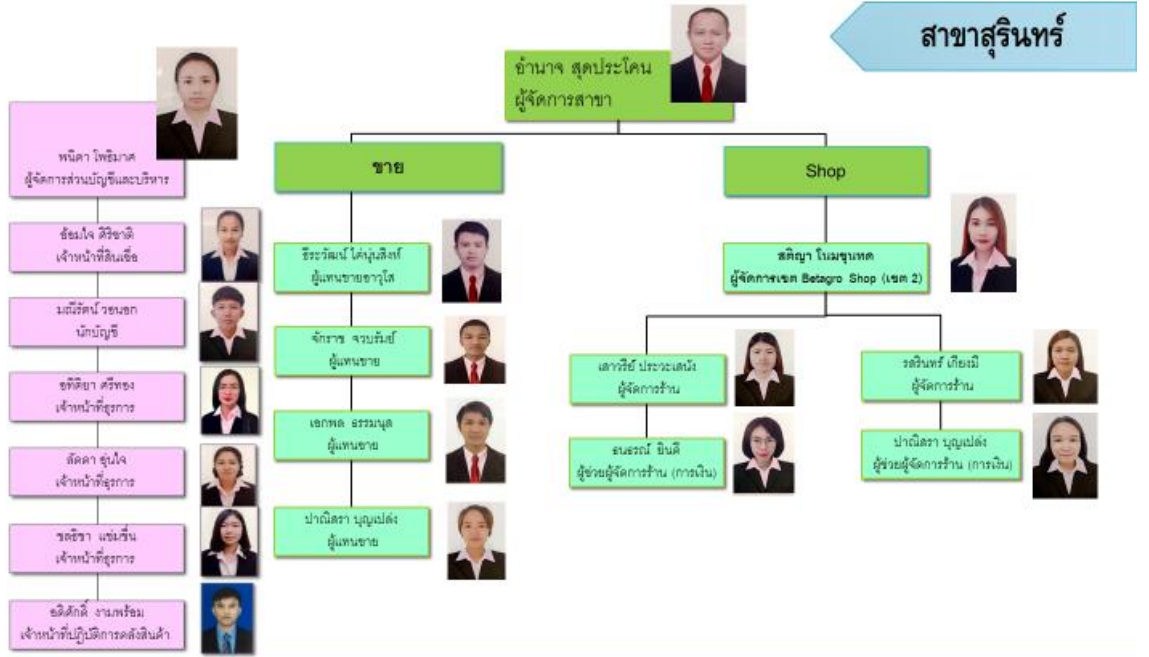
สาขาสุรินทร์

อำนาจ สุดประโคน
ผู้จัดการสาขา

พนิดา โพธิมาศ
ผู้จัดการส่วนบัญชีและบริหาร

ข้อมใจ ดีวิชาติ
เจ้าหน้าที่สินเชื่อ

มณีรัตน์ รอนอก
นักบัญชี

ธทิติยา ศรีทอง
เจ้าหน้าที่ธุรการ

ลัดดา อุ่นใจ
เจ้าหน้าที่ธุรการ

ชลธิชา แช่มชื่น
เจ้าหน้าที่ธุรการ

ธติศักดิ์ งามพร้อม
เจ้าหน้าที่ปฏิบัติการคลังสินค้า

ขาย

ธีระวัฒน์ ใต้บุ่นสิงห์
ผู้แทนขายอาวุโส

จักราช จงบริมย์
ผู้แทนขาย

เอกพล ธรรมนูล
ผู้แทนขาย

ปาณิสรา บุญเปล่ง
ผู้แทนขาย

Shop

สติญา โนมชุนทด
ผู้จัดการเขต Betagro Shop (เขต 2)

เสาวรีย์ ประจะเสนัง
ผู้จัดการร้าน

ธนธรณ์ ยินดี
ผู้ช่วยผู้จัดการร้าน (การเงิน)

รสรินทร์ เกียงมี
ผู้จัดการร้าน

ปาณิสรา บุญเปล่ง
ผู้ช่วยผู้จัดการร้าน (การเงิน)